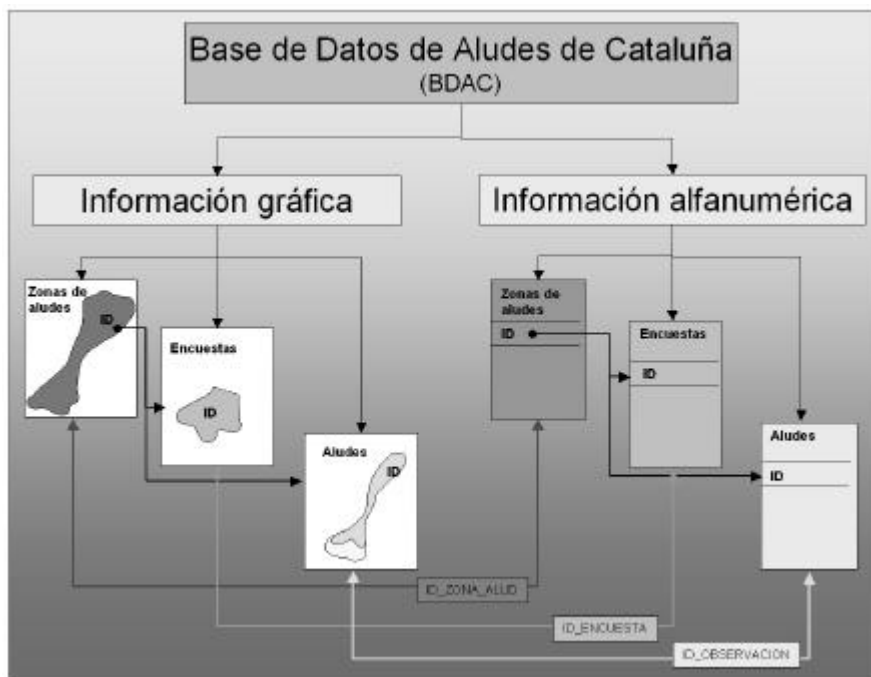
Base de Datos de Aludes de Cataluña
(BDAC)

Información gráfica

Información alfanumérica

Zonas de aludes
ID

Encuestas
ID

Aludes
ID

Zonas de aludes
ID

Encuestas
ID

Aludes
ID

ID_ZONA_ALUD

ID_ENCUESTA

ID_OBSERVACION